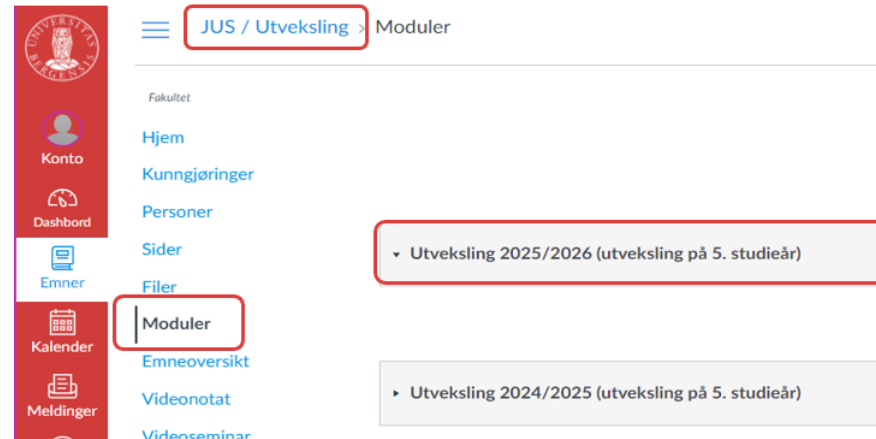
UNIVERSITAS BERGENSIS

Konto

Dashbord

Emner

Kalender

Meldinger

JUS / Utveksling > Moduler

Fakultet

Hjem

Kunngjøringer

Personer

Sider

Filer

Moduler

Emneoversikt

Videonotat

Videoseminar

▾ Utveksling 2025/2026 (utveksling på 5. studieår)

▸ Utveksling 2024/2025 (utveksling på 5. studieår)